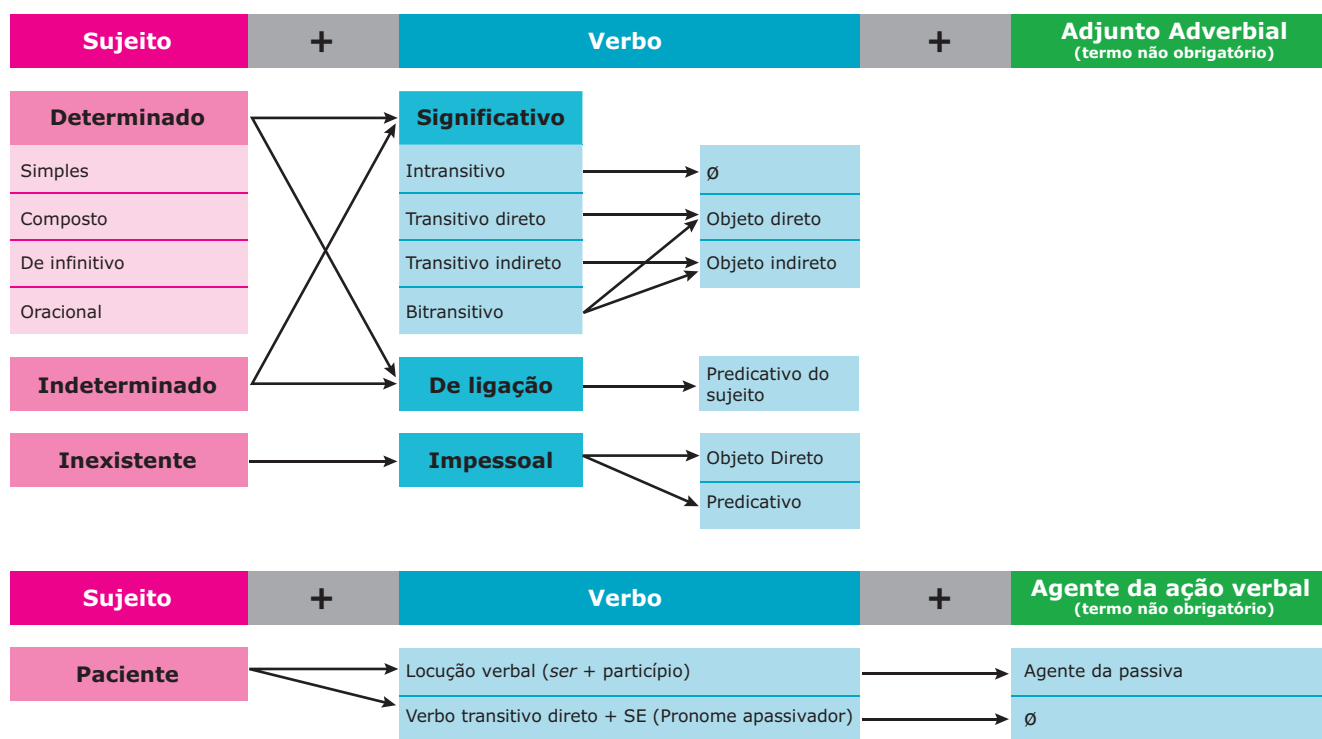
Sujeito + Verbo + Adjunto Adverbial (termo não obrigatório)

Determinado
Simples
Composto
De infinitivo
Oracional

Indeterminado

Inexistente

Significativo
Intransitivo
Transitivo direto
Transitivo indireto
Bitransitivo

De ligação

Impessoal

ø
Objeto direto
Objeto indireto

Predicativo do sujeito

Objeto Direto
Predicativo

Sujeito + Verbo + Agente da ação verbal (termo não obrigatório)

Paciente

Locução verbal (*ser* + particípio)
Verbo transitivo direto + SE (Pronome apassivador)

Agente da passiva
ø